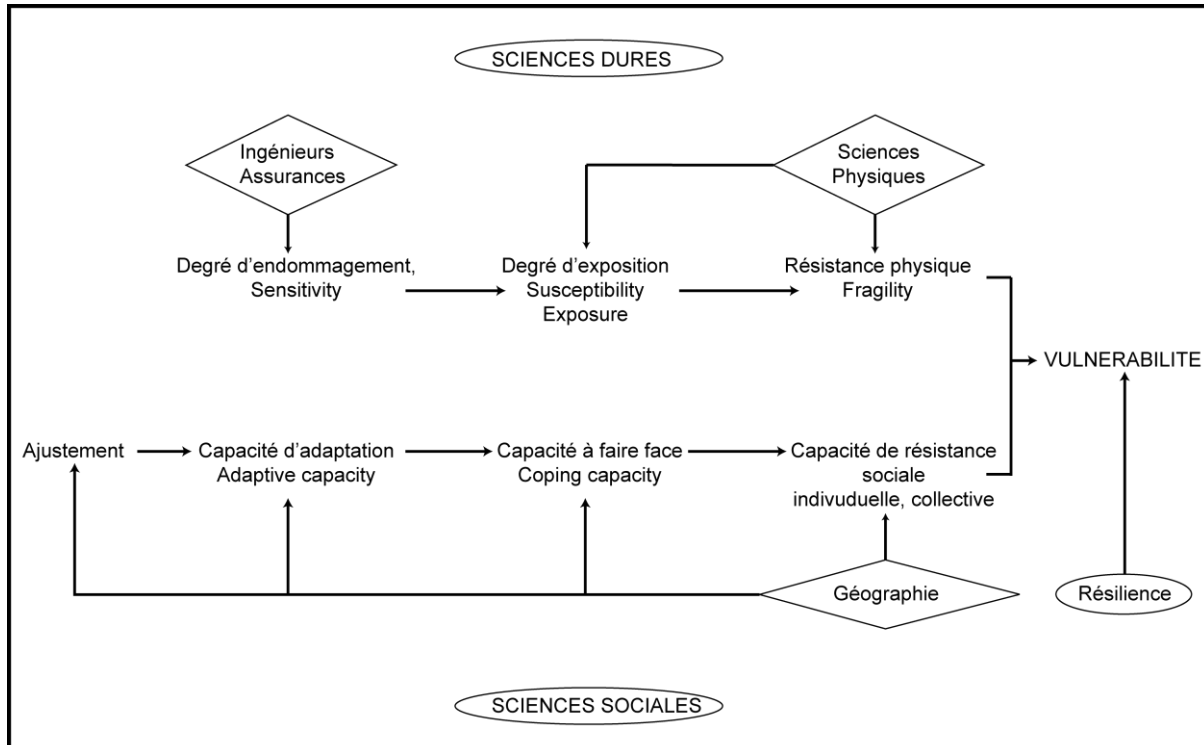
SCIENCES DURES

Ingénieurs Assurances

Sciences Physiques

Degré d'endommagement, Sensitivity

Degré d'exposition Susceptibility Exposure

Résistance physique Fragility

VULNERABILITE

Ajustement

Capacité d'adaptation Adaptive capacity

Capacité à faire face Coping capacity

Capacité de résistance sociale indivuduelle, collective

Géographie

Résilience

SCIENCES SOCIALES